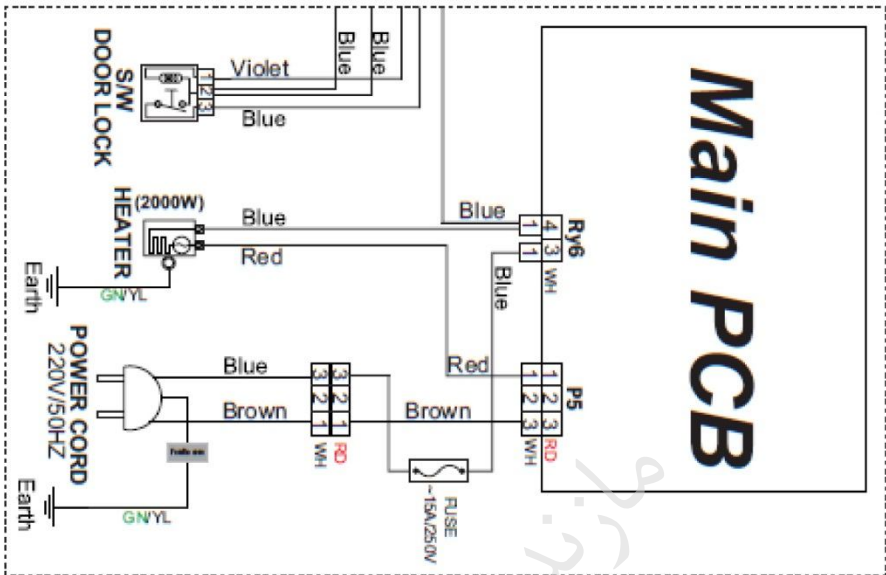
Blue
Blue
S/W
DOOR LOCK
Violet
1
2
3
Blue
Main PCB
(2000W)
HEATER
Blue
Blue
Red
Earth
GN/YL
4
3
1
1
Ry6
WH
Blue
POWER CORD
220V/50HZ
Earth
Blue
Brown
3
2
1
3
2
1
WH
RD
Brown
Red
1
2
3
1
2
3
P5
WH
RD
GN/YL
FUSE
~15A/250V